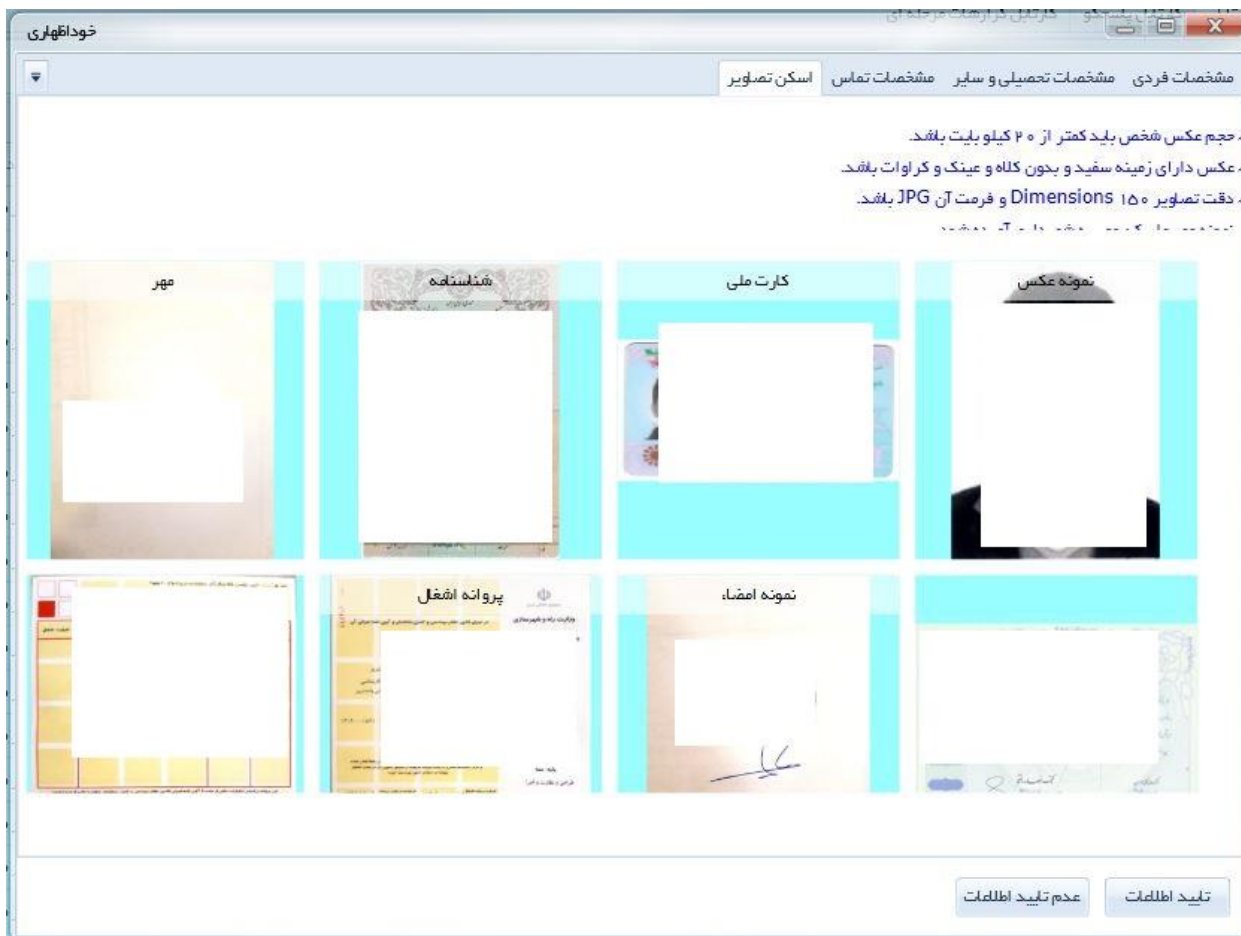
خوداظهاری

مشخصات فردی | مشخصات تحصیلی و سایر | مشخصات تماس | اسکن تصاویر

- حجم عکس شخص باید کمتر از ۲۰ کیلو بایت باشد.
- عکس دارای زمینه سفید و بدون کلاه و عینک و کراوات باشد.
- دقت تصاویر ۱۵۰ Dimensions و فرمت آن JPG باشد.
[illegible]

نمونه عکس

کارت ملی

شناسنامه

مهر

نمونه امضاء

پروانه اشغال

تایید اطلاعات

عدم تایید اطلاعات